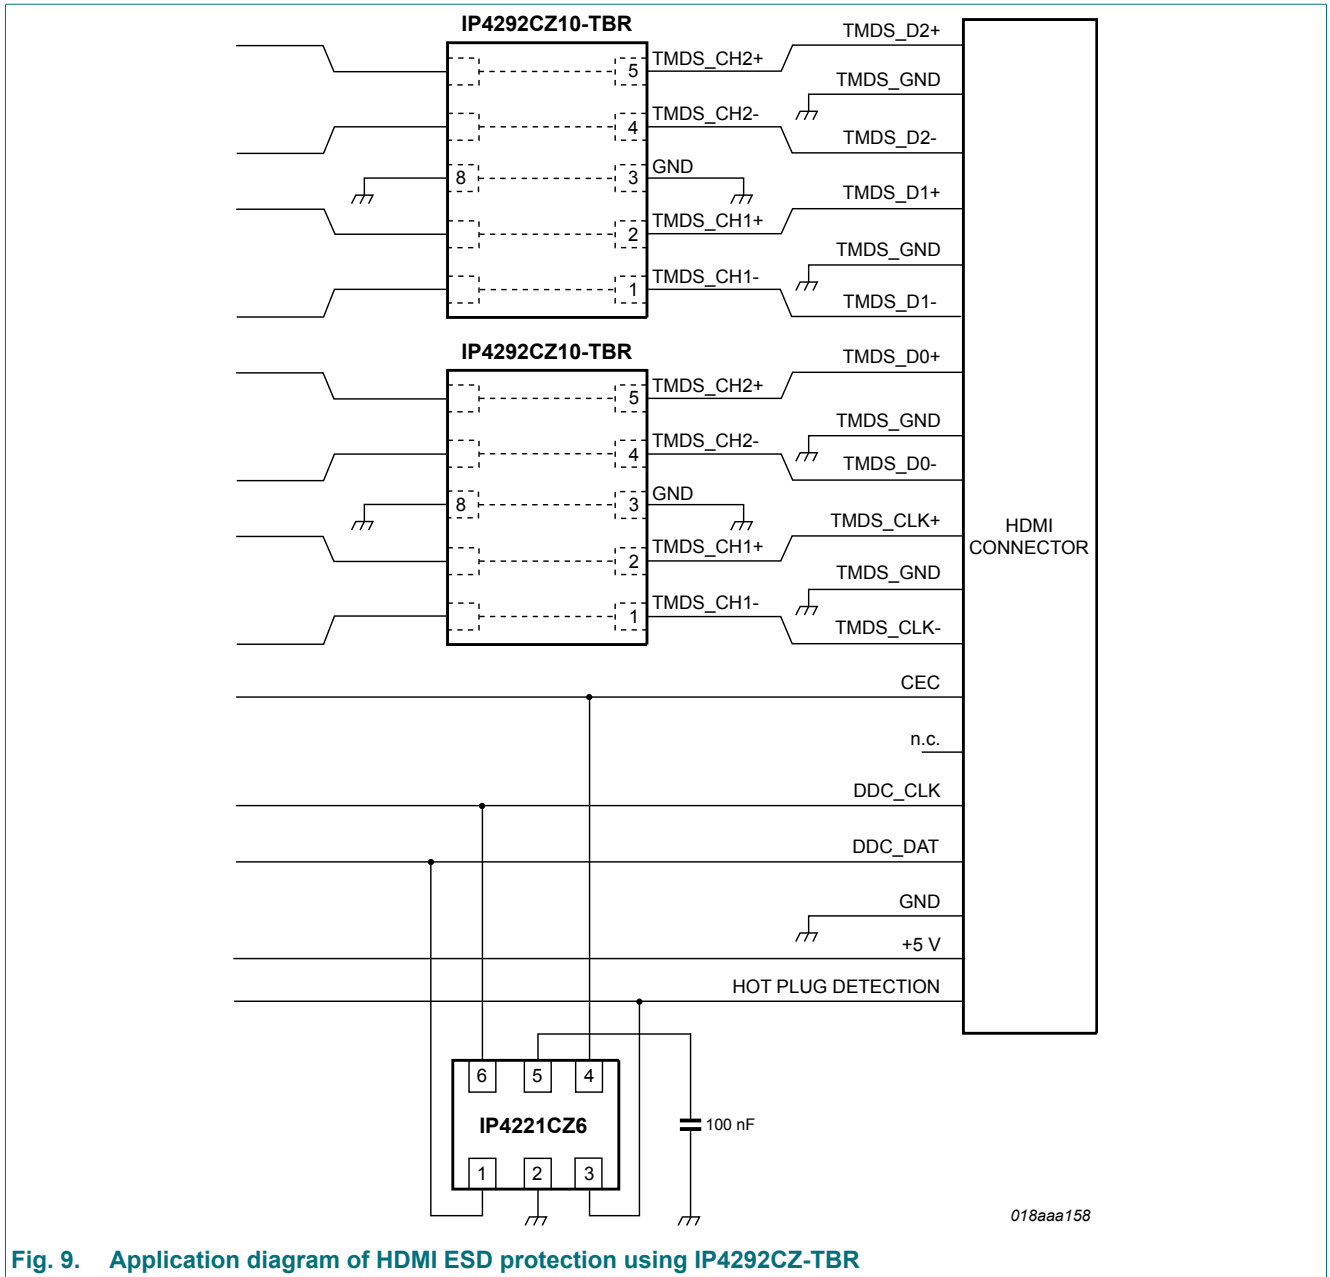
IP4292CZ10-TBR

5 TMDS_CH2+
4 TMDS_CH2-
8 3 GND
2 TMDS_CH1+
1 TMDS_CH1-

TMDS_D2+
TMDS_GND
TMDS_D2-
TMDS_D1+
TMDS_GND
TMDS_D1-

IP4292CZ10-TBR

5 TMDS_CH2+
4 TMDS_CH2-
8 3 GND
2 TMDS_CH1+
1 TMDS_CH1-

TMDS_D0+
TMDS_GND
TMDS_D0-
TMDS_CLK+
TMDS_GND
TMDS_CLK-

HDMI CONNECTOR

CEC
n.c.
DDC_CLK
DDC_DAT
GND
+5 V
HOT PLUG DETECTION

6 5 4
IP4221CZ6
1 2 3

100 nF

018aaa158

Fig. 9. Application diagram of HDMI ESD protection using IP4292CZ-TBR